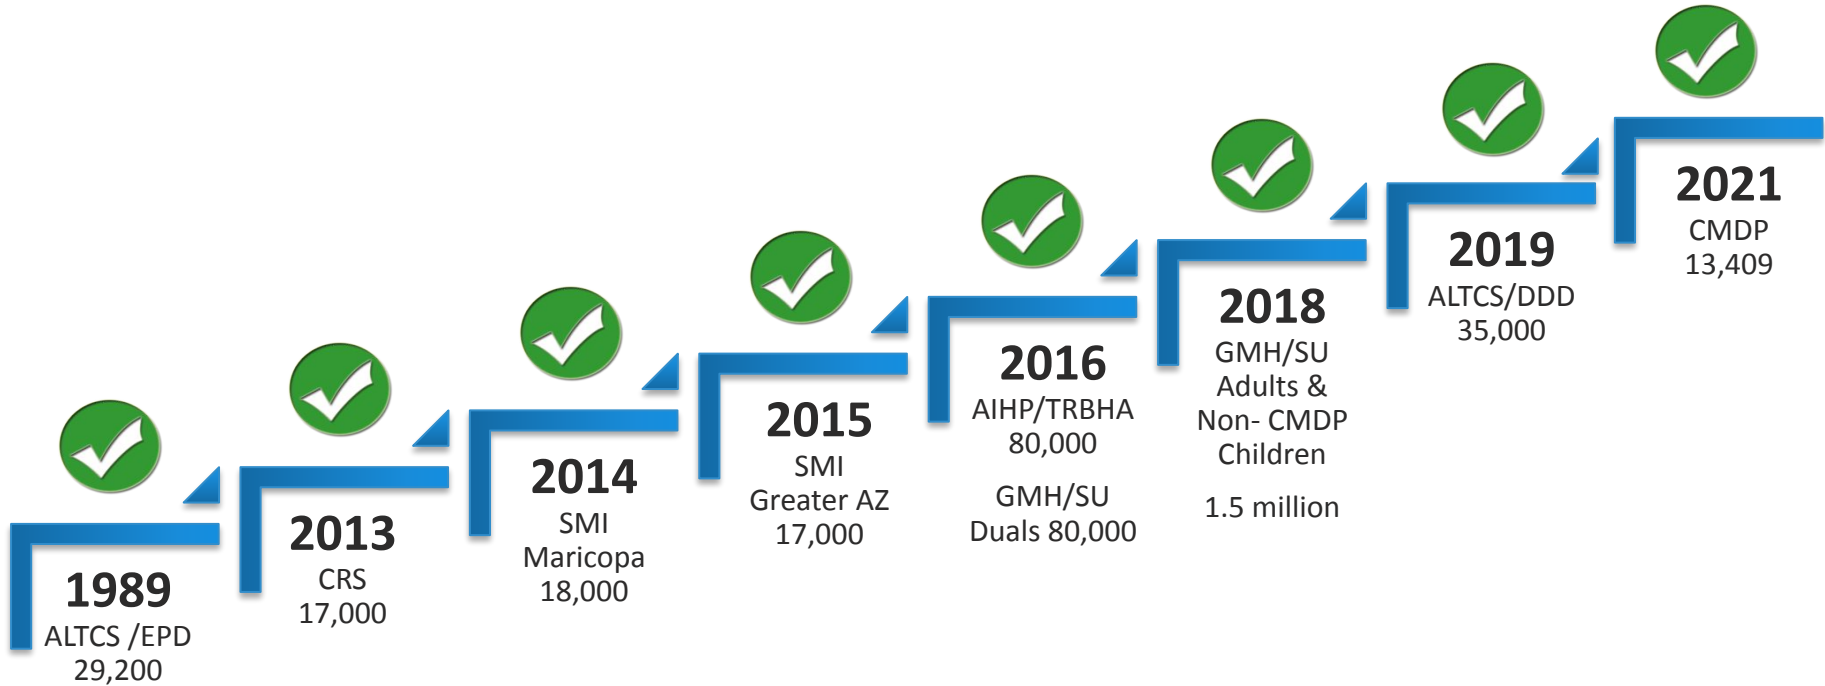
1989
ALTCS /EPD
29,200

2013
CRS
17,000

2014
SMI
Maricopa
18,000

2015
SMI
Greater AZ
17,000

2016
AIHP/TRBHA
80,000

GMH/SU
Duals 80,000

2018
GMH/SU
Adults &
Non- CMDP
Children

1.5 million

2019
ALTCS/DDD
35,000

2021
CMDP
13,409